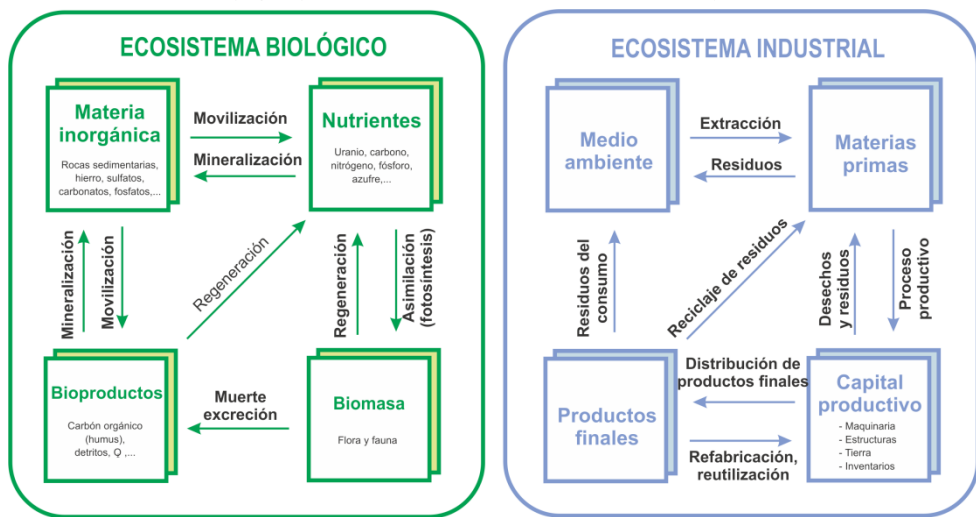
ECOSISTEMA BIOLÓGICO

Materia inorgánica
Rocas sedimentarias, hierro, sulfatos, carbonatos, fosfatos,...

Movilización

Mineralización

Nutrientes
Uranio, carbono, nitrógeno, fósforo, azufre,...

Mineralización

Movilización

Regeneración

Regeneración

Asimilación (fotosíntesis)

Bioproductos
Carbón orgánico (humus), detritos, ♀ ,...

Muerte excreción

Biomasa
Flora y fauna

ECOSISTEMA INDUSTRIAL

Medio ambiente

Extracción

Residuos

Materias primas

Residuos del consumo

Reciclaje de residuos

Desechos y residuos

Proceso productivo

Distribución de productos finales

Productos finales

Capital productivo
- Maquinaria
- Estructuras
- Tierra
- Inventarios

Refabricación, reutilización